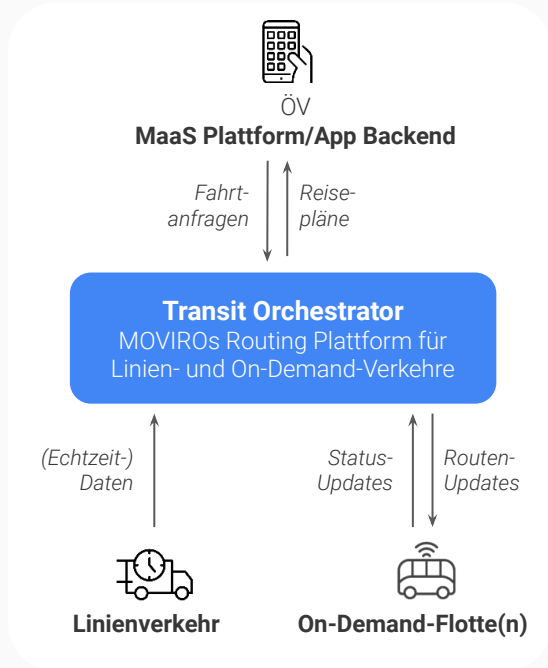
ÖV
MaaS Plattform/App Backend

Fahrtanfragen

Reisepläne

Transit Orchestrator
MOVIROs Routing Plattform für Linien- und On-Demand-Verkehre

(Echtzeit-) Daten

Status-Updates

Routen-Updates

Linienverkehr

On-Demand-Flotte(n)